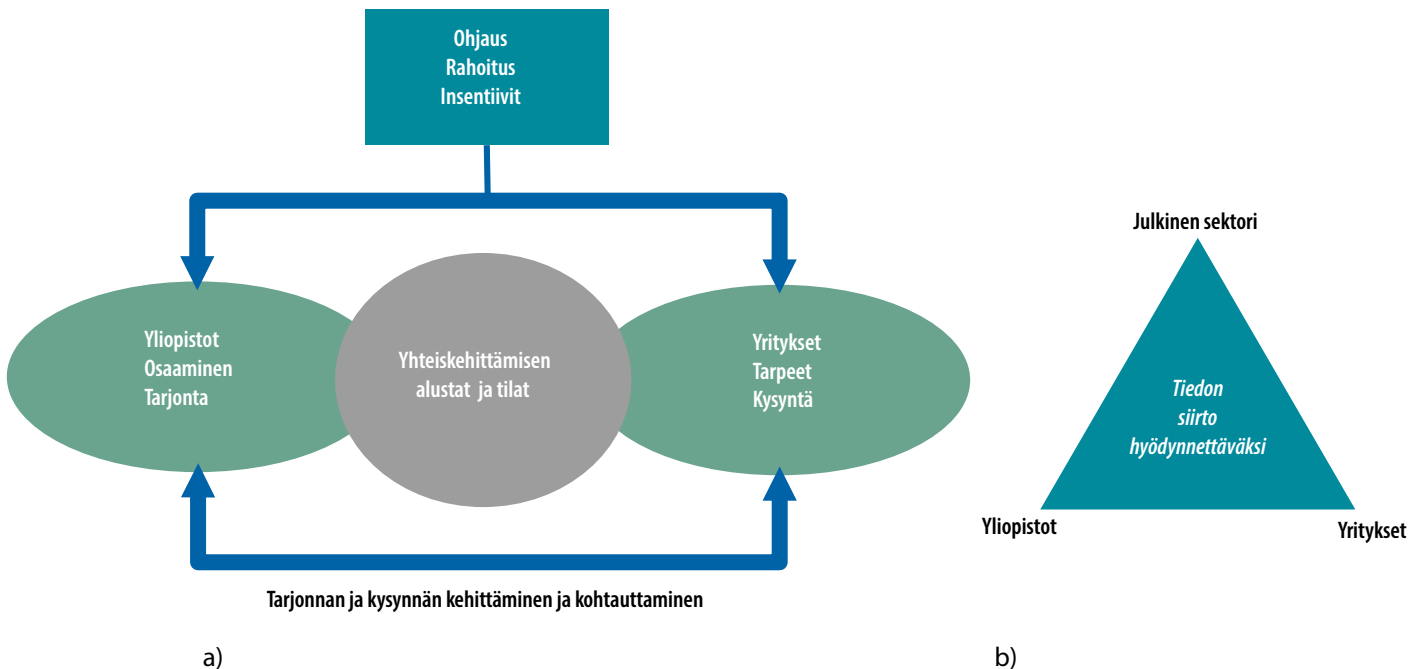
Ohjaus
Rahoitus
Insentiivit

Yliopistot
Osaaminen
Tarjonta

Yhteiskehittämisen alustat ja tilat

Yritykset
Tarpeet
Kysyntä

Tarjonnan ja kysynnän kehittäminen ja kohtauttaminen

a)

Julkinen sektori

Tiedon siirto hyödynnettäväksi

Yliopistot

Yritykset

b)